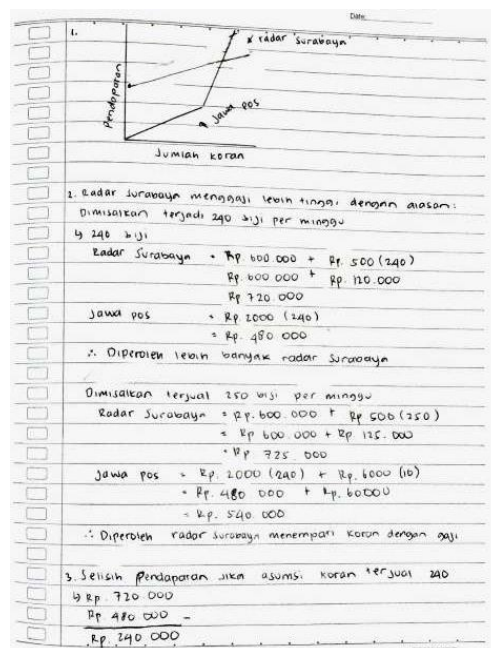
Date:

1.

Pendapatan

x radar Surabaya

Jawa pos

Jumlah koran

2. Radar Surabaya menggaji lebih tinggi dengan alasan:
Dimisalkan terjadi 240 biji per minggu
↳ 240 biji
Radar Surabaya = Rp. 600.000 + Rp. 500 (240)
= Rp. 600.000 + Rp. 120.000
= Rp 720.000
Jawa pos = Rp. 2000 (240)
= Rp. 480 000
∴ Diperoleh lebih banyak radar Surabaya

Dimisalkan terjual 250 biji per minggu
Radar Surabaya = Rp. 600.000 + Rp 500 (250)
= Rp 600.000 + Rp. 125.000
= Rp 725.000
Jawa pos = Rp. 2000 (240) + Rp. 6000 (10)
= Rp. 480 000 + Rp. 60000
= Rp. 540 000
∴ Diperoleh radar Surabaya menempati koran dengan gaji

3. Selisih pendapatan jika asumsi koran terjual 240
↳ Rp. 720.000
Rp 480 000 -
Rp. 240.000